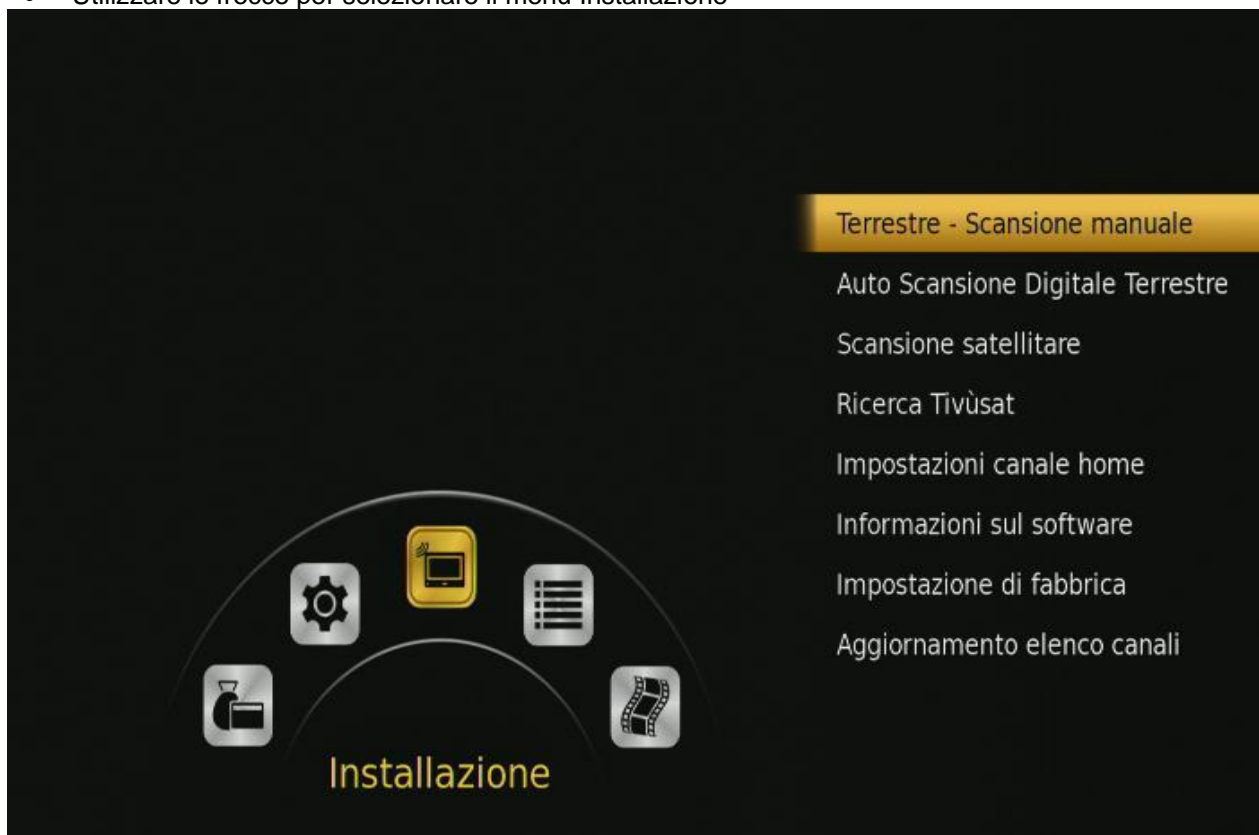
• Utilizzare le frecce per selezionare il menu Installazione

Terrestre - Scansione manuale

Auto Scansione Digitale Terrestre

Scansione satellitare

Ricerca Tivùsat

Impostazioni canale home

Informazioni sul software

Impostazione di fabbrica

Aggiornamento elenco canali

Installazione